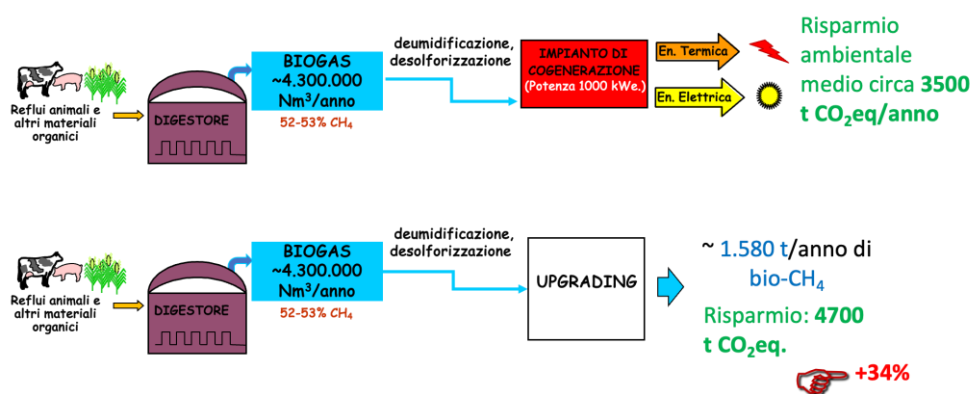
Reflui animali e altri materiali organici

DIGESTORE

BIOGAS ~4.300.000 Nm$^3$/anno

52-53% $CH_4$

deumidificazione, desolforizzazione

IMPIANTO DI COGENERAZIONE (Potenza 1000 kWe.)

En. Termica

En. Elettrica

Risparmio ambientale medio circa 3500 t $CO_2$eq/anno

Reflui animali e altri materiali organici

DIGESTORE

BIOGAS ~4.300.000 Nm$^3$/anno

52-53% $CH_4$

deumidificazione, desolforizzazione

UPGRADING

~ 1.580 t/anno di bio-$CH_4$

Risparmio: 4700 t $CO_2$eq.

+34%